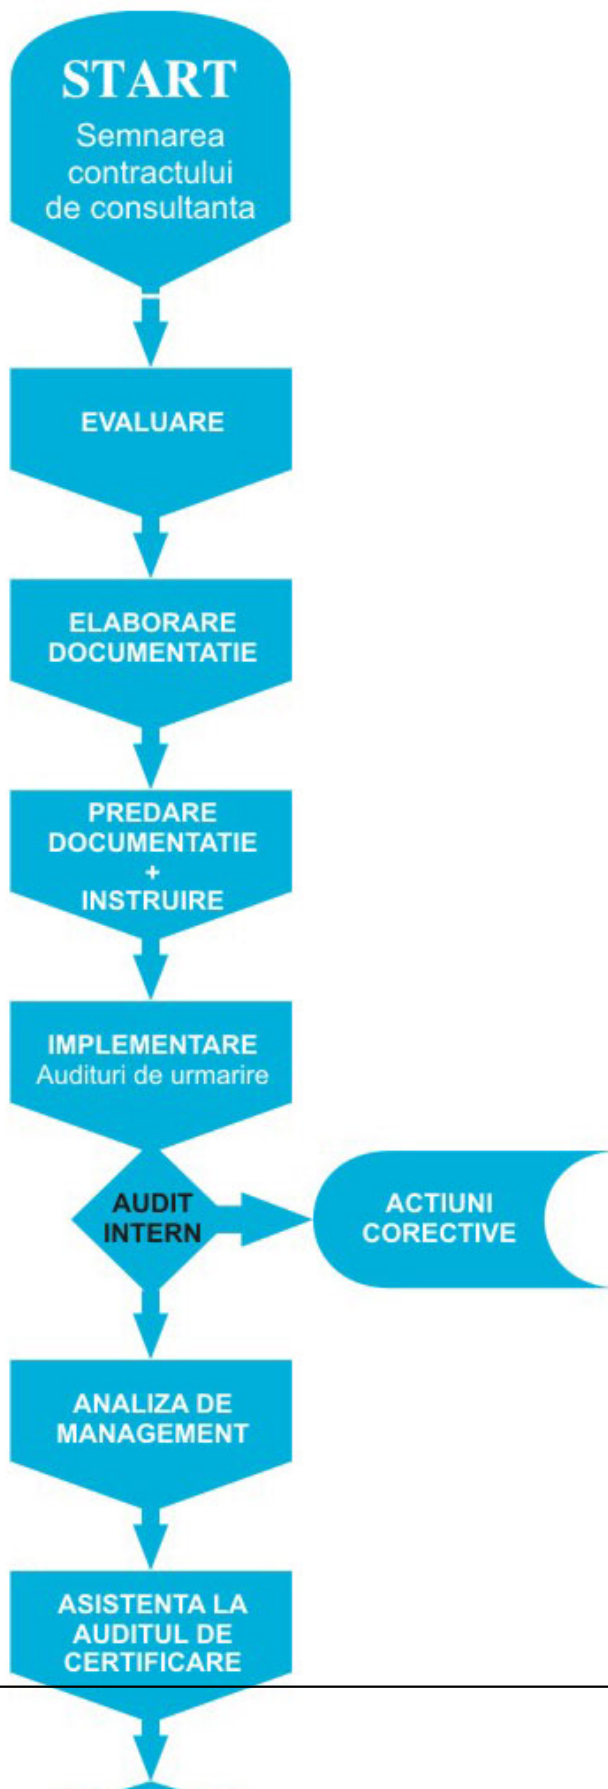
START
Semnarea contractului de consultanta

EVALUARE

ELABORARE DOCUMENTATIE

PREDARE DOCUMENTATIE + INSTRUIRE

IMPLEMENTARE
Audituri de urmarire

AUDIT INTERN

ACTIUNI CORECTIVE

ANALIZA DE MANAGEMENT

ASISTENTA LA AUDITUL DE CERTIFICARE